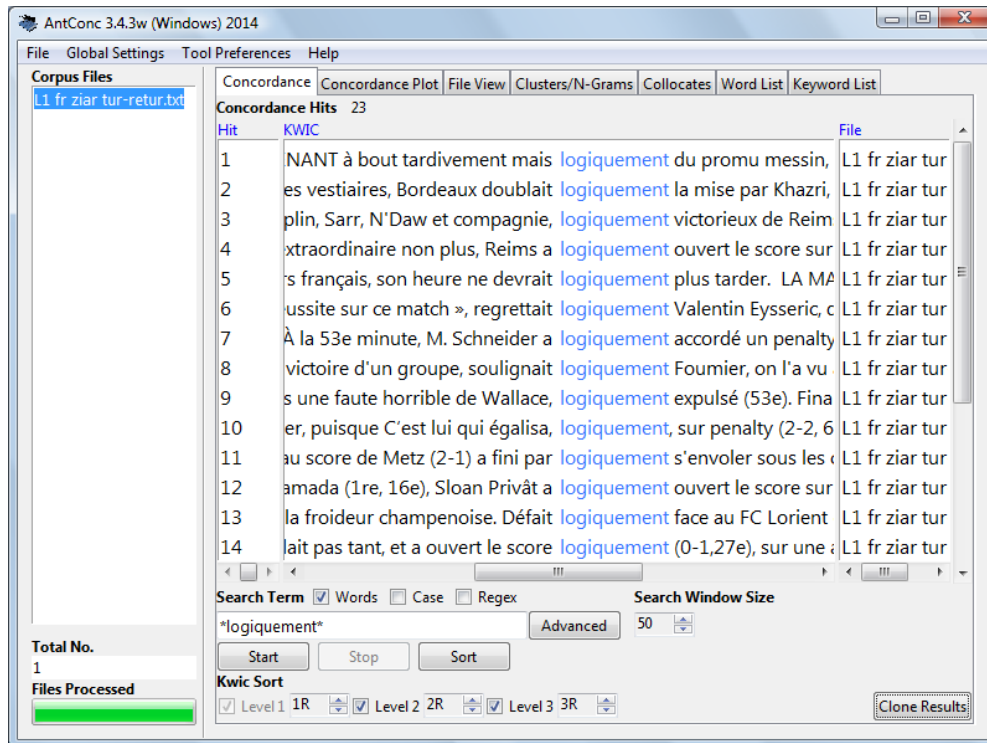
AntConc 3.4.3w (Windows) 2014

File Global Settings Tool Preferences Help

Corpus Files
L1 fr ziar tur-retur.txt

Concordance | Concordance Plot | File View | Clusters/N-Grams | Collocates | Word List | Keyword List

Concordance Hits 23

| Hit | KWIC | File |
|---|---|---|
| 1 | NANT à bout tardivement mais logiquement du promu messin, | L1 fr ziar tur |
| 2 | es vestiaires, Bordeaux doublait logiquement la mise par Khazri, | L1 fr ziar tur |
| 3 | plin, Sarr, N'Daw et compagnie, logiquement victorieux de Reim | L1 fr ziar tur |
| 4 | xtraordinaire non plus, Reims a logiquement ouvert le score sur | L1 fr ziar tur |
| 5 | s français, son heure ne devrait logiquement plus tarder. LA MA | L1 fr ziar tur |
| 6 | ussite sur ce match », regrettait logiquement Valentin Eysseric, c | L1 fr ziar tur |
| 7 | À la 53e minute, M. Schneider a logiquement accordé un penalty | L1 fr ziar tur |
| 8 | victoire d'un groupe, soulignait logiquement Foumier, on l'a vu | L1 fr ziar tur |
| 9 | s une faute horrible de Wallace, logiquement expulsé (53e). Fina | L1 fr ziar tur |
| 10 | er, puisque C'est lui qui égalisa, logiquement, sur penalty (2-2, 6 | L1 fr ziar tur |
| 11 | au score de Metz (2-1) a fini par logiquement s'envoler sous les | L1 fr ziar tur |
| 12 | amada (1re, 16e), Sloan Privât a logiquement ouvert le score sur | L1 fr ziar tur |
| 13 | la froideur champenoise. Défait logiquement face au FC Lorient | L1 fr ziar tur |
| 14 | lait pas tant, et a ouvert le score logiquement (0-1,27e), sur une | L1 fr ziar tur |

Search Term ☑ Words ☐ Case ☐ Regex
Search Window Size
*logiquement*
Advanced
50
Start Stop Sort

Total No.
1
Files Processed

Kwic Sort
☑ Level 1 1R ☑ Level 2 2R ☑ Level 3 3R
Clone Results